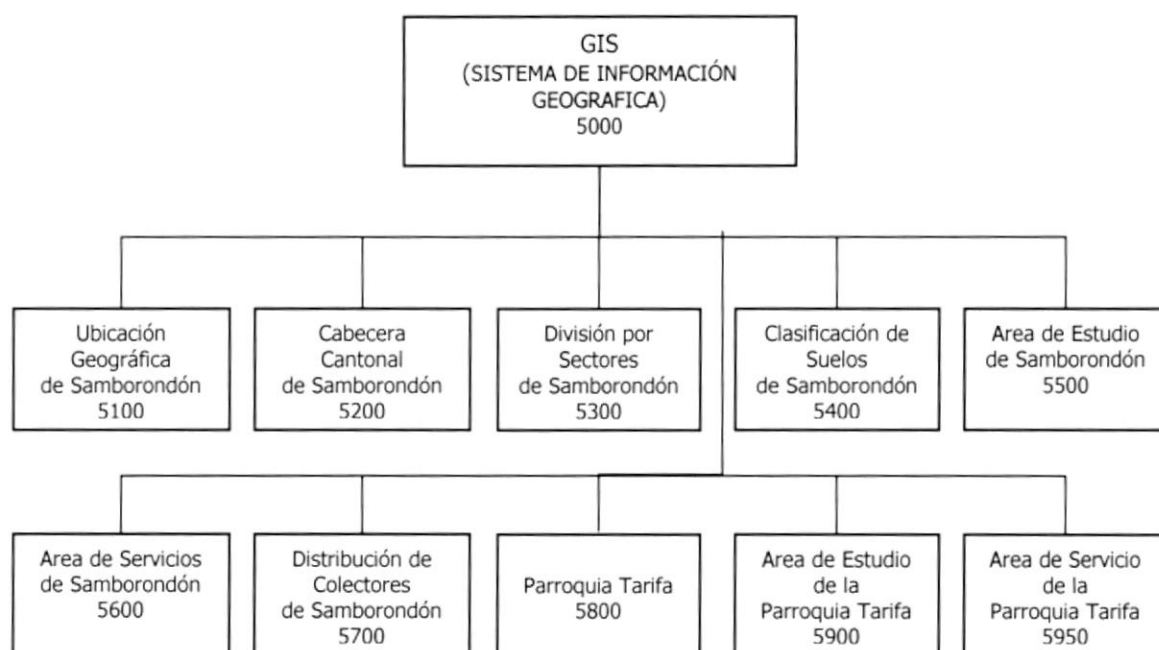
GIS
(SISTEMA DE INFORMACIÓN GEOGRAFICA)
5000

Ubicación Geográfica de Samborondón
5100

Cabecera Cantonal de Samborondón
5200

División por Sectores de Samborondón
5300

Clasificación de Suelos de Samborondón
5400

Area de Estudio de Samborondón
5500

Area de Servicios de Samborondón
5600

Distribución de Colectores de Samborondón
5700

Parroquia Tarifa
5800

Area de Estudio de la Parroquia Tarifa
5900

Area de Servicio de la Parroquia Tarifa
5950